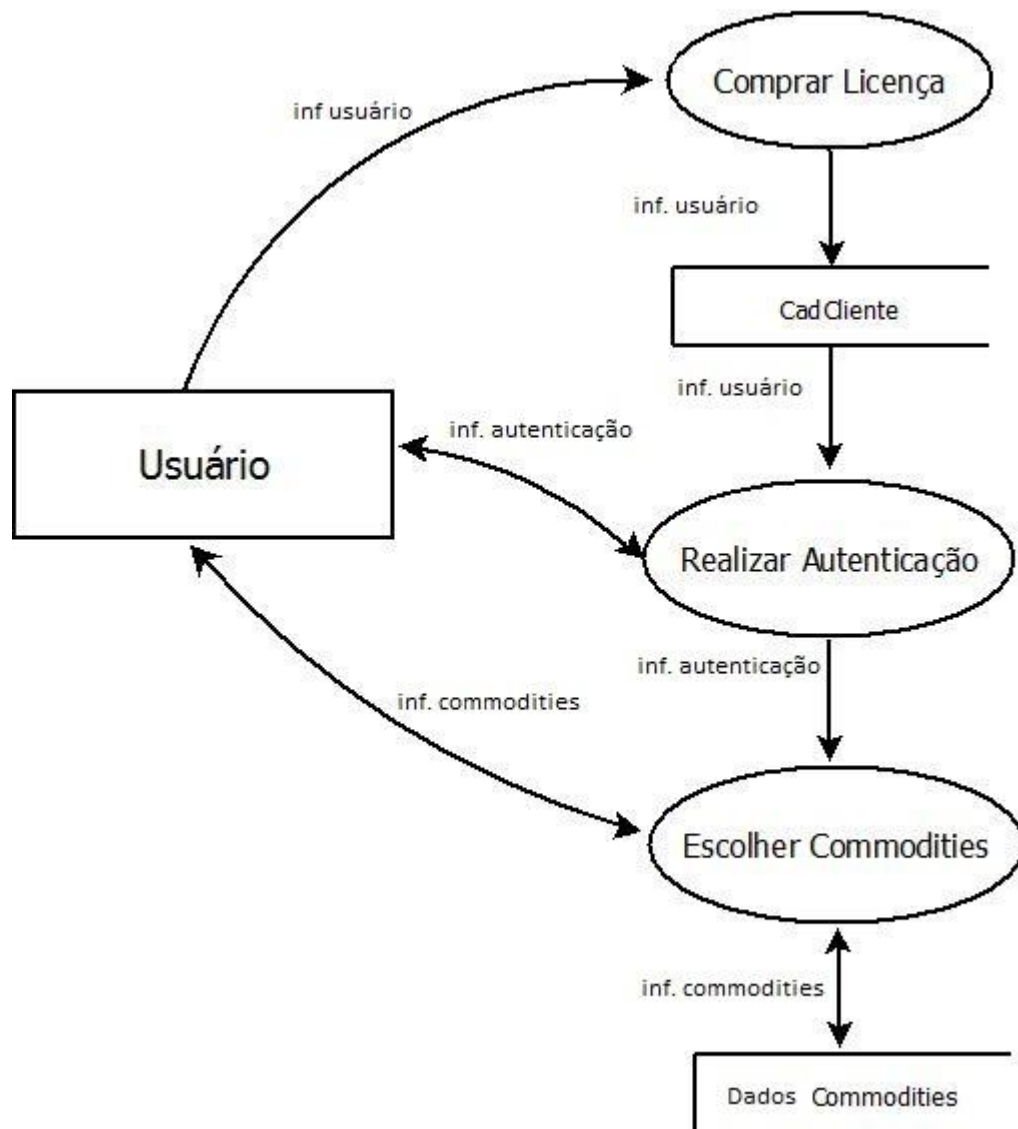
inf usuário

Comprar Licença

inf. usuário

CadCliente

inf. usuário

inf. autenticação

Usuário

Realizar Autenticação

inf. autenticação

inf. commodities

Escolher Commodities

inf. commodities

Dados Commodities